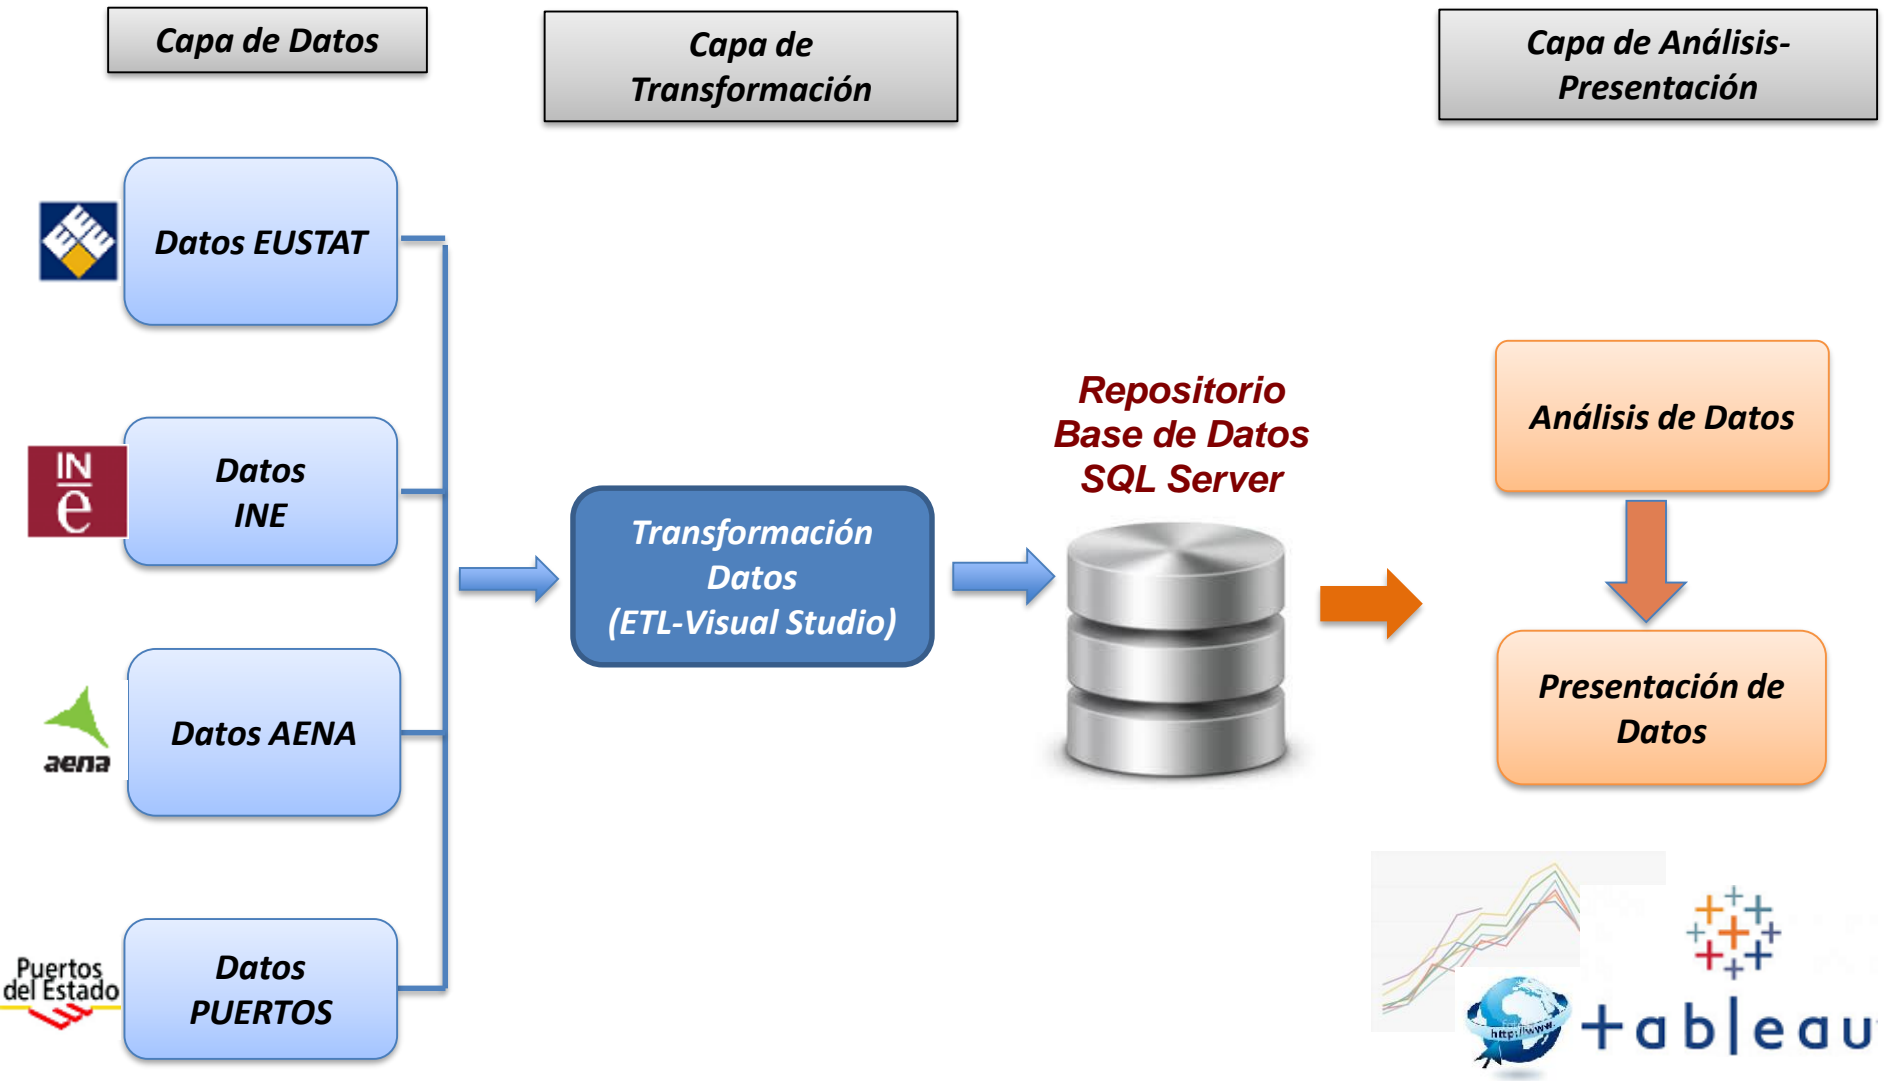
Capa de Datos

Capa de Transformación

Capa de Análisis-Presentación

Datos EUSTAT

IN e

Datos INE

aena

Datos AENA

Puertos del Estado

Datos PUERTOS

Transformación Datos (ETL-Visual Studio)

Repositorio Base de Datos SQL Server

Análisis de Datos

Presentación de Datos

http://www

+ableau